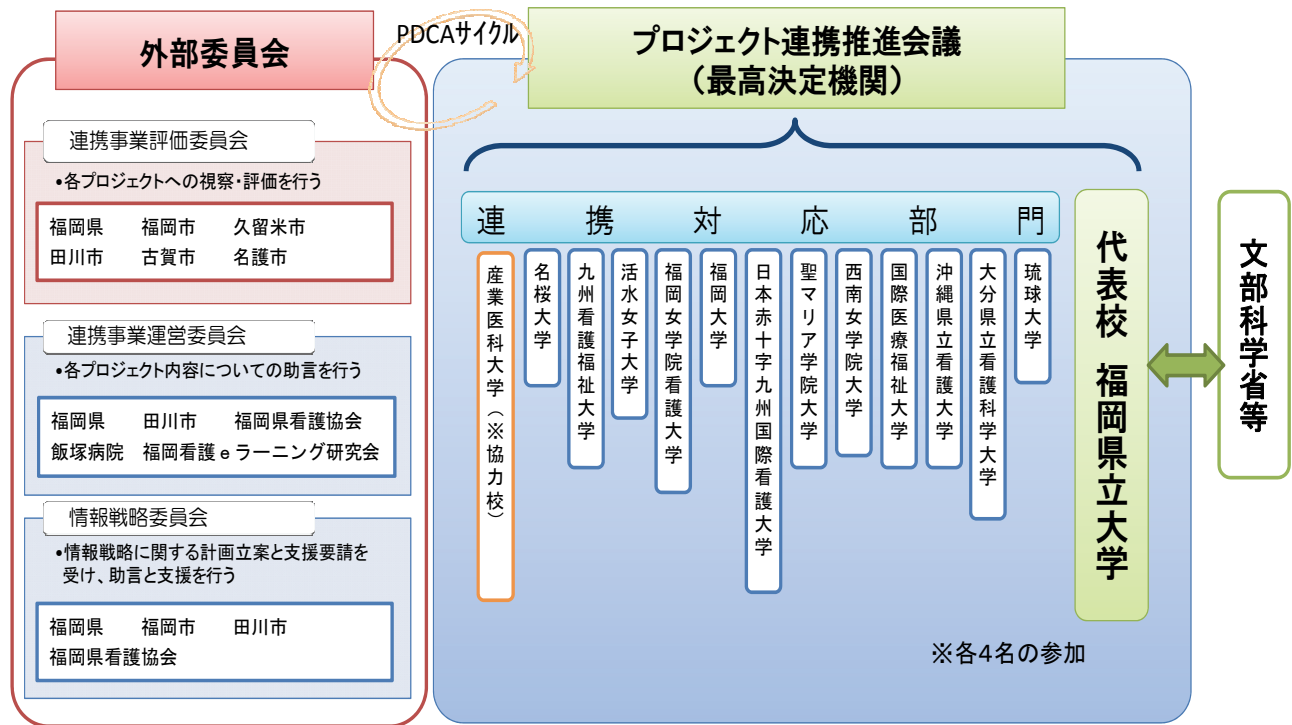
外部委員会

PDCAサイクル

プロジェクト連携推進会議
（最高決定機関）

連携事業評価委員会
•各プロジェクトへの視察・評価を行う

福岡県　福岡市　久留米市
田川市　古賀市　名護市

連携事業運営委員会
•各プロジェクト内容についての助言を行う

福岡県　田川市　福岡県看護協会
飯塚病院　福岡看護ｅラーニング研究会

情報戦略委員会
•情報戦略に関する計画立案と支援要請を受け、助言と支援を行う

福岡県　福岡市　田川市
福岡県看護協会

連携対応部門

産業医科大学（※協力校）
名桜大学
九州看護福祉大学
活水女子大学
福岡女学院看護大学
福岡大学
日本赤十字九州国際看護大学
聖マリア学院大学
西南女学院大学
国際医療福祉大学
沖縄県立看護大学
大分県立看護科学大学
琉球大学

代表校　福岡県立大学

文部科学省等

※各4名の参加